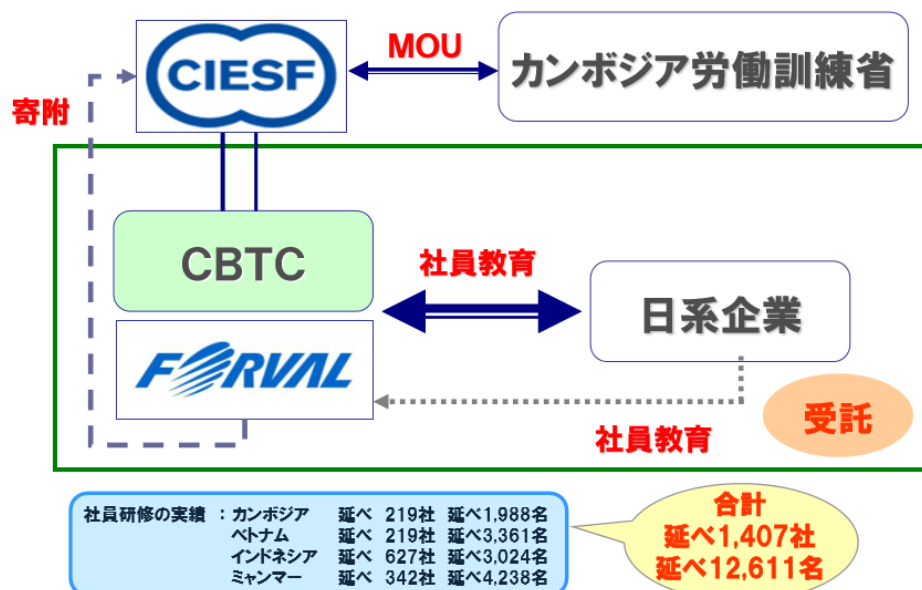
CIESF

MOU

カンボジア労働訓練省

寄附

CBTC

社員教育

日系企業

FORVAL

受託

社員教育

社員研修の実績 ：カンボジア 延べ 219社 延べ1,988名
ベトナム 延べ 219社 延べ3,361名
インドネシア 延べ 627社 延べ3,024名
ミャンマー 延べ 342社 延べ4,238名

合計
延べ1,407社
延べ12,611名